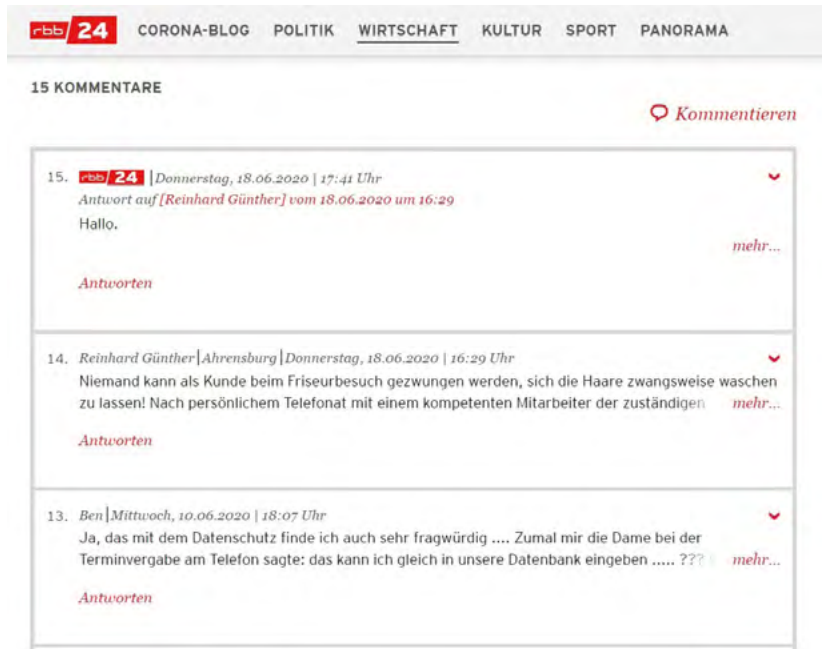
rbb 24 CORONA-BLOG POLITIK WIRTSCHAFT KULTUR SPORT PANORAMA

15 KOMMENTARE

Kommentieren

15. rbb 24 | Donnerstag, 18.06.2020 | 17:41 Uhr
Antwort auf [Reinhard Günther] vom 18.06.2020 um 16:29
Hallo.
mehr...
Antworten

14. Reinhard Günther | Ahrensburg | Donnerstag, 18.06.2020 | 16:29 Uhr
Niemand kann als Kunde beim Friseurbesuch gezwungen werden, sich die Haare zwangsweise waschen zu lassen! Nach persönlichem Telefonat mit einem kompetenten Mitarbeiter der zuständigen mehr...
Antworten

13. Ben | Mittwoch, 10.06.2020 | 18:07 Uhr
Ja, das mit dem Datenschutz finde ich auch sehr fragwürdig .... Zumal mir die Dame bei der Terminvergabe am Telefon sagte: das kann ich gleich in unsere Datenbank eingeben ..... ??? mehr...
Antworten